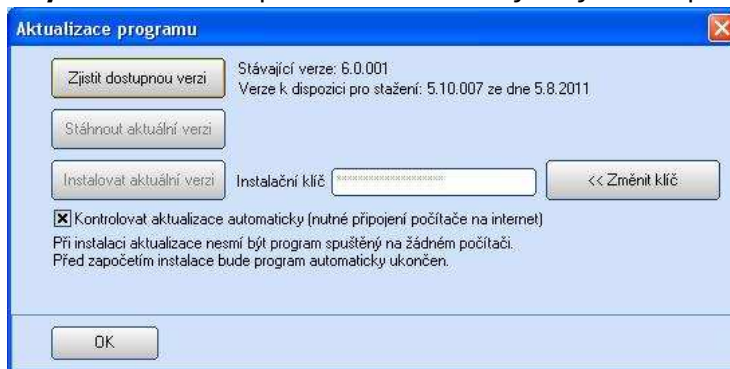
Aktualizace programu

Zjistit dostupnou verzi

Stávající verze: 6.0.001
Verze k dispozici pro stažení: 5.10.007 ze dne 5.8.2011

Stáhnout aktuální verzi

Instalovat aktuální verzi

Instalační klíč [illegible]

<< Změnit klíč

☒ Kontrolovat aktualizace automaticky (nutné připojení počítače na internet)

Při instalaci aktualizace nesmí být program spuštěný na žádném počítači.
Před započetím instalace bude program automaticky ukončen.

OK